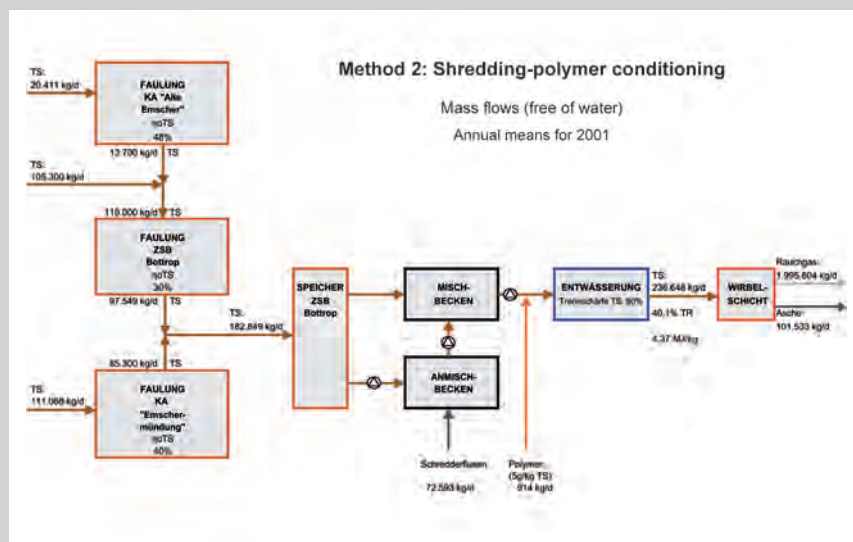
Method 2: Shredding-polymer conditioning

Mass flows (free of water)

Annual means for 2001

TS:
20.411 kg/d

FAULUNG
KA "Alte Emscher"
ηoTS
48%

13.700 kg/d TS

TS:
105.300 kg/d

119.000 kg/d TS

FAULUNG
ZSB
Bottrop
ηoTS
30%

97.549 kg/d TS

TS:
182.849 kg/d

85.300 kg/d TS

TS:
111.068 kg/d

FAULUNG
KA
"Emscher-mündung"
ηoTS
40%

SPEICHER
ZSB
Bottrop

MISCH-BECKEN

ANMISCH-BECKEN

Schredderflusen

72.593 kg/d

Polymer
(5g/kg TS)
914 kg/d

ENTWÄSSERUNG
Trennschärfe TS: 90%

TS:
236.648 kg/d

40,1% TR

4,37 MJ/kg

WIRBEL-SCHICHT

Rauchgas:
1.995.804 kg/d

Asche:
101.533 kg/d